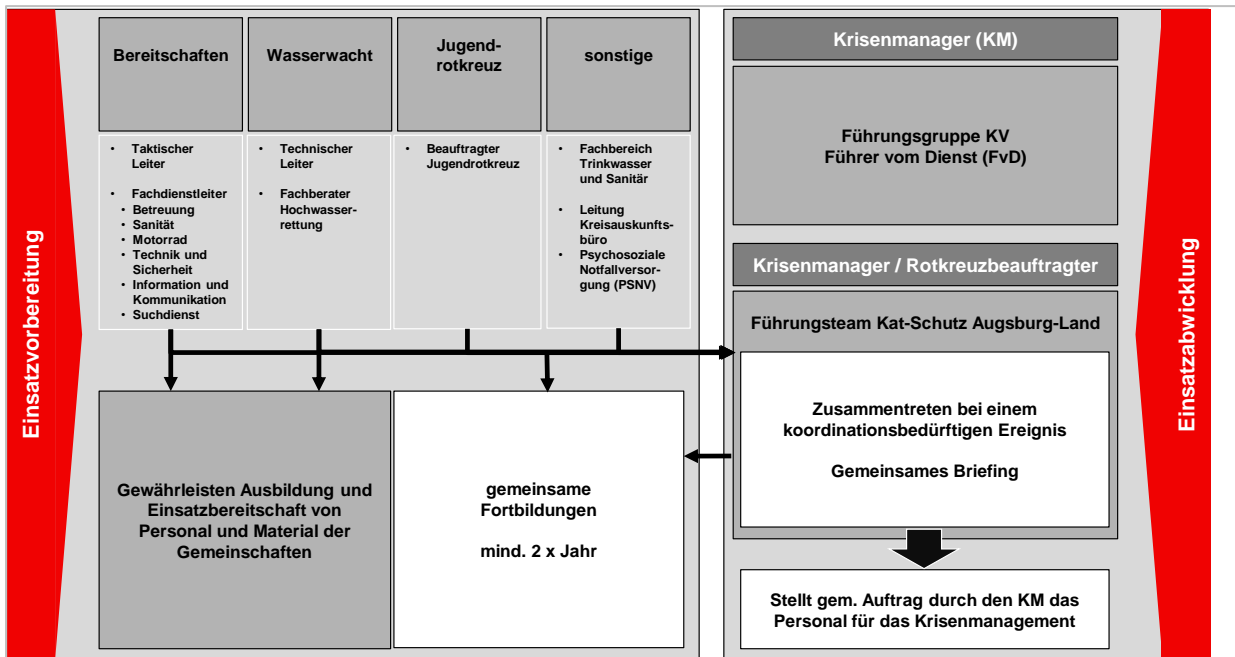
Einsatzvorbereitung

Bereitschaften

Wasserwacht

Jugendrotkreuz

sonstige

• Taktischer Leiter

• Fachdienstleiter
• Betreuung
• Sanität
• Motorrad
• Technik und Sicherheit
• Information und Kommunikation
• Suchdienst

• Technischer Leiter

• Fachberater Hochwasserrettung

• Beauftragter Jugendrotkreuz

• Fachbereich Trinkwasser und Sanitär

• Leitung Kreisauskunftsbüro
• Psychosoziale Notfallversorgung (PSNV)

Gewährleisten Ausbildung und Einsatzbereitschaft von Personal und Material der Gemeinschaften

gemeinsame Fortbildungen

mind. 2 x Jahr

Krisenmanager (KM)

Führungsgruppe KV
Führer vom Dienst (FvD)

Krisenmanager / Rotkreuzbeauftragter

Führungsteam Kat-Schutz Augsburg-Land

Zusammentreten bei einem koordinationsbedürftigen Ereignis

Gemeinsames Briefing

Stellt gem. Auftrag durch den KM das Personal für das Krisenmanagement

Einsatzabwicklung